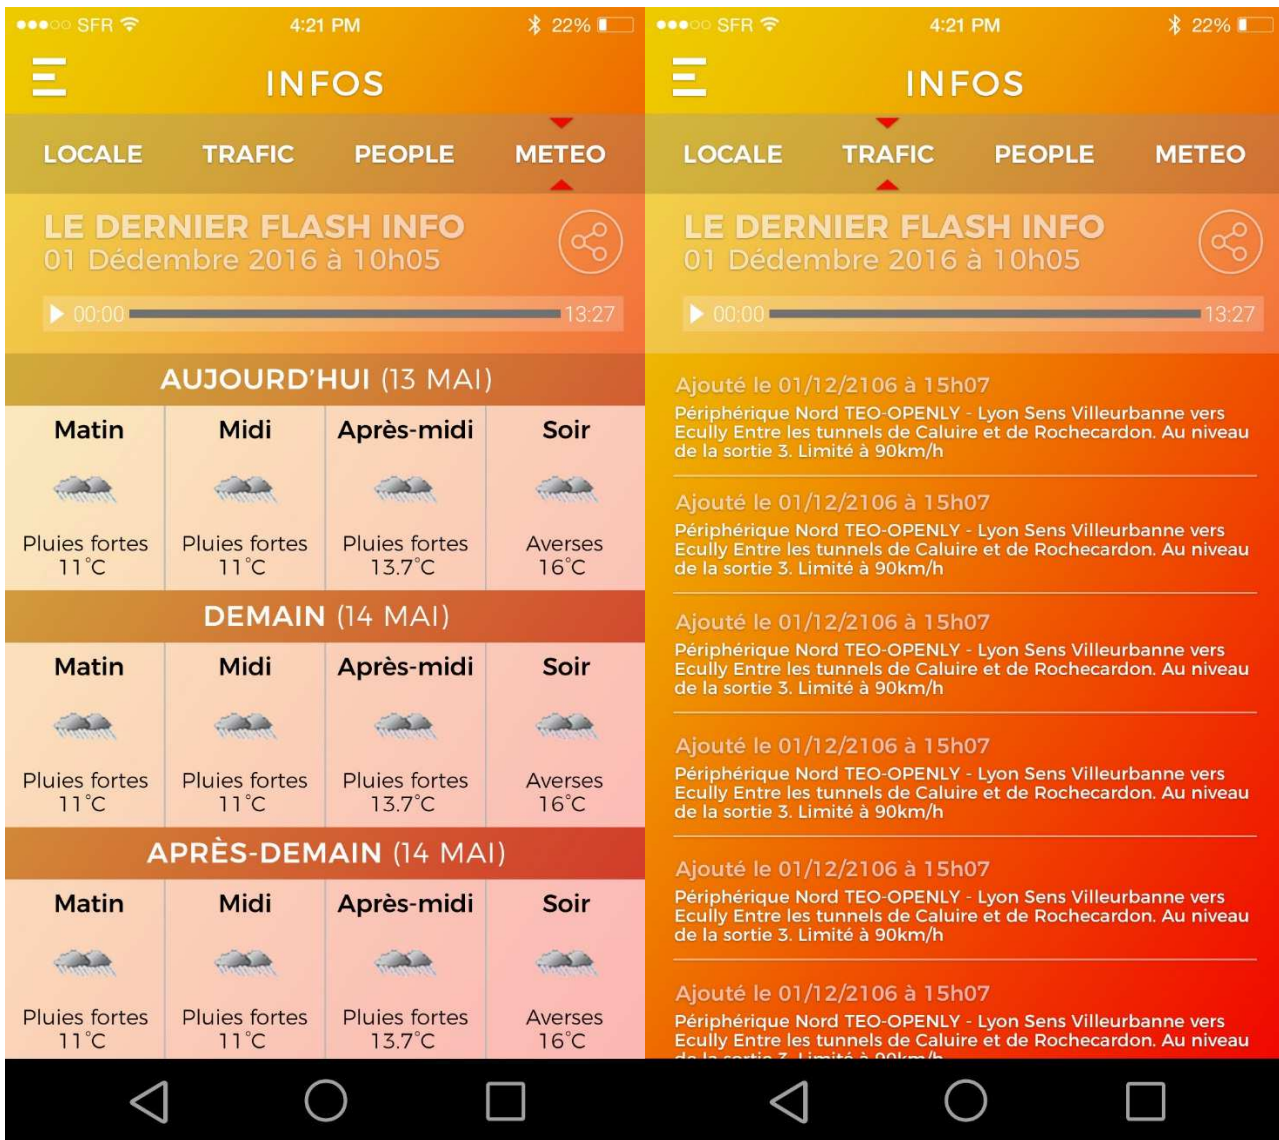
●●●○○ SFR 4:21 PM 22%

INFOS

LOCALE TRAFIC PEOPLE METEO

LE DERNIER FLASH INFO
01 Dédembre 2016 à 10h05

00:00 13:27

AUJOURD'HUI (13 MAI)

| Matin | Midi | Après-midi | Soir |
|---|---|---|---|
| Pluies fortes 11°C | Pluies fortes 11°C | Pluies fortes 13.7°C | Averses 16°C |

DEMAIN (14 MAI)

| Matin | Midi | Après-midi | Soir |
|---|---|---|---|
| Pluies fortes 11°C | Pluies fortes 11°C | Pluies fortes 13.7°C | Averses 16°C |

APRÈS-DEMAIN (14 MAI)

| Matin | Midi | Après-midi | Soir |
|---|---|---|---|
| Pluies fortes 11°C | Pluies fortes 11°C | Pluies fortes 13.7°C | Averses 16°C |

●●●○○ SFR 4:21 PM 22%

INFOS

LOCALE TRAFIC PEOPLE METEO

LE DERNIER FLASH INFO
01 Dédembre 2016 à 10h05

00:00 13:27

Ajouté le 01/12/2106 à 15h07
Périphérique Nord TEO-OPENLY - Lyon Sens Villeurbanne vers Ecully Entre les tunnels de Caluire et de Rochecardon. Au niveau de la sortie 3. Limité à 90km/h

Ajouté le 01/12/2106 à 15h07
Périphérique Nord TEO-OPENLY - Lyon Sens Villeurbanne vers Ecully Entre les tunnels de Caluire et de Rochecardon. Au niveau de la sortie 3. Limité à 90km/h

Ajouté le 01/12/2106 à 15h07
Périphérique Nord TEO-OPENLY - Lyon Sens Villeurbanne vers Ecully Entre les tunnels de Caluire et de Rochecardon. Au niveau de la sortie 3. Limité à 90km/h

Ajouté le 01/12/2106 à 15h07
Périphérique Nord TEO-OPENLY - Lyon Sens Villeurbanne vers Ecully Entre les tunnels de Caluire et de Rochecardon. Au niveau de la sortie 3. Limité à 90km/h

Ajouté le 01/12/2106 à 15h07
Périphérique Nord TEO-OPENLY - Lyon Sens Villeurbanne vers Ecully Entre les tunnels de Caluire et de Rochecardon. Au niveau de la sortie 3. Limité à 90km/h

Ajouté le 01/12/2106 à 15h07
Périphérique Nord TEO-OPENLY - Lyon Sens Villeurbanne vers Ecully Entre les tunnels de Caluire et de Rochecardon. Au niveau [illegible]